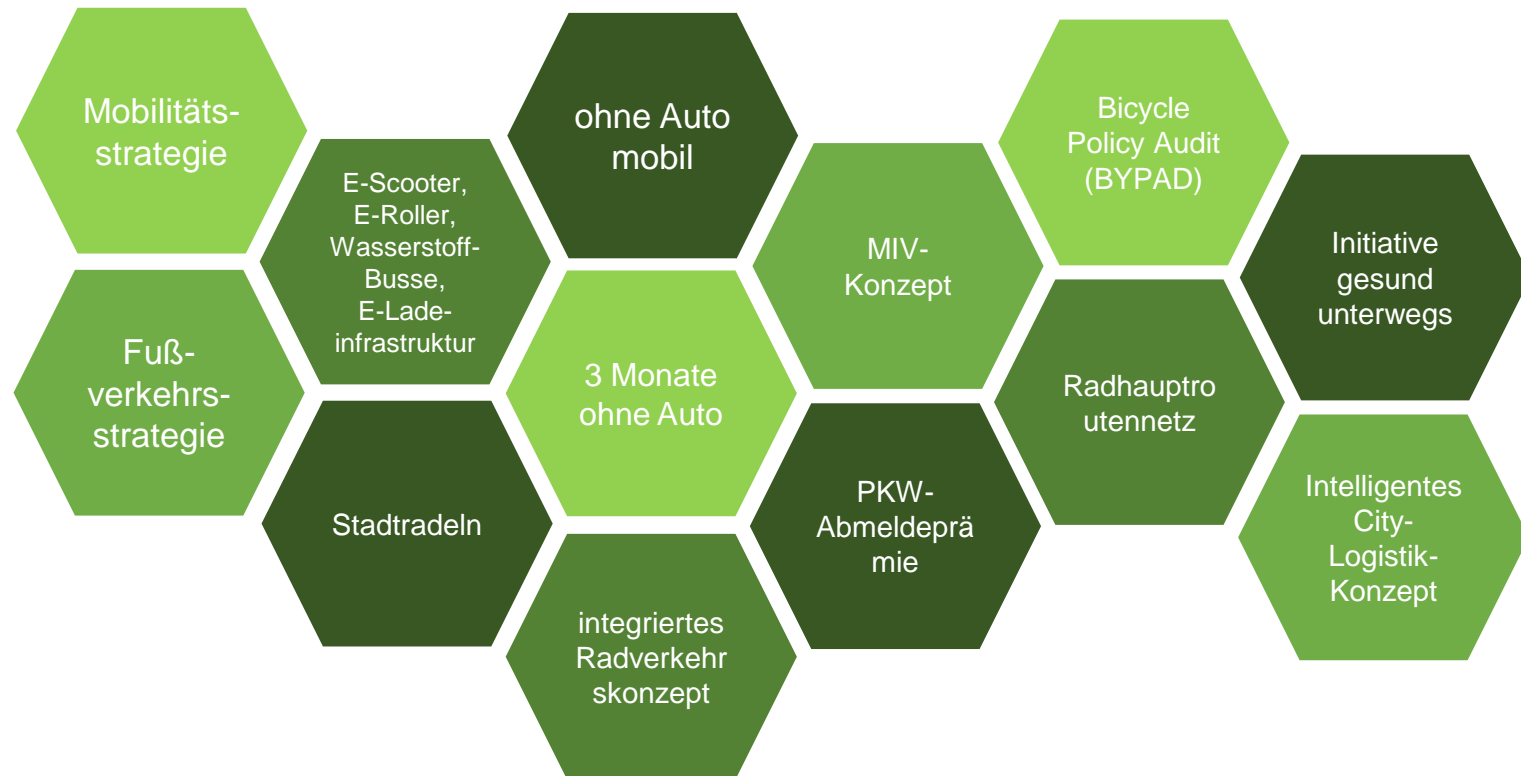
Mobilitätsstrategie

Fußverkehrsstrategie

E-Scooter, E-Roller, Wasserstoff-Busse, E-Ladeinfrastruktur

Stadtradeln

ohne Auto mobil

3 Monate ohne Auto

integriertes Radverkehr skonzept

MIV-Konzept

PKW-Abmeldeprä mie

Bicycle Policy Audit (BYPAD)

Radhauptro utennetz

Initiative gesund unterwegs

Intelligentes City-Logistik-Konzept